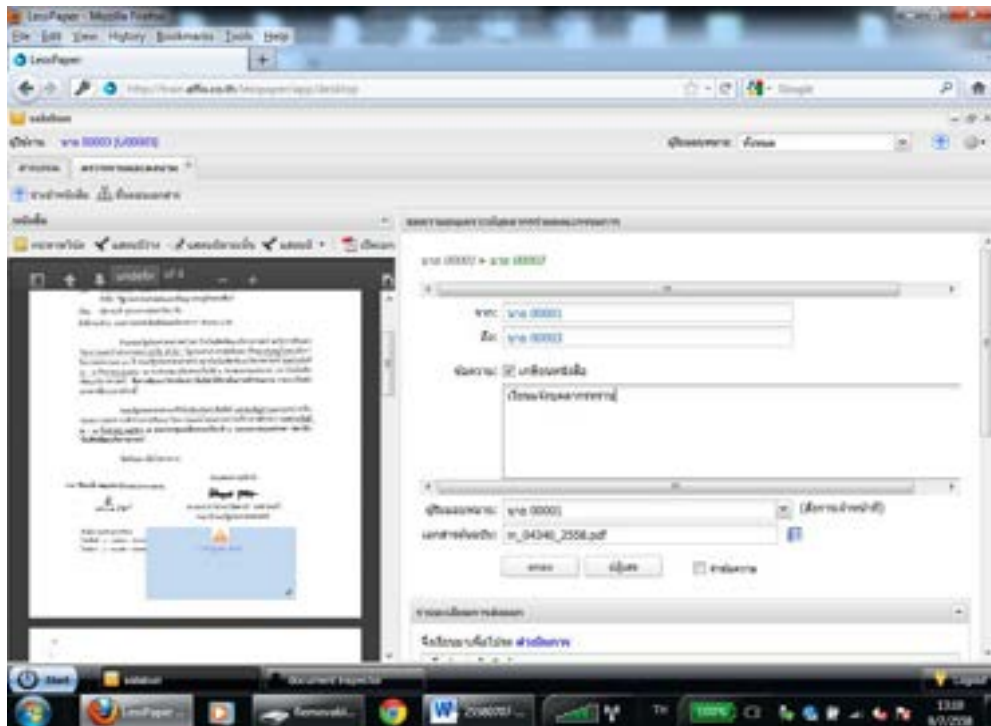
LessPaper - Mozilla Firefox
File Edit View History Bookmarks Tools Help
LessPaper
https://train.affa.co.th/lesspaper/app/desktop
Google
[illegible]
ผู้ใช้งาน นาย 00003 (U00003)
ผู้ลงนามแทน: ตัวเอง
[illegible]
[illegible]
หนังสือ
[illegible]
นาย 00003 » นาย 00007
จาก: นาย 00001
ถึง: นาย 00003
ข้อความ: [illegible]
เรียนเพื่อโปรดพิจารณา
ผู้ลงนามแทน: นาย 00001
เอกสารแนบ: m_04340_2556.pdf
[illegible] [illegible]
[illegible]
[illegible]
Start
LessPaper ...
Removabl...
2556070...
TH
13:18
8/7/2556